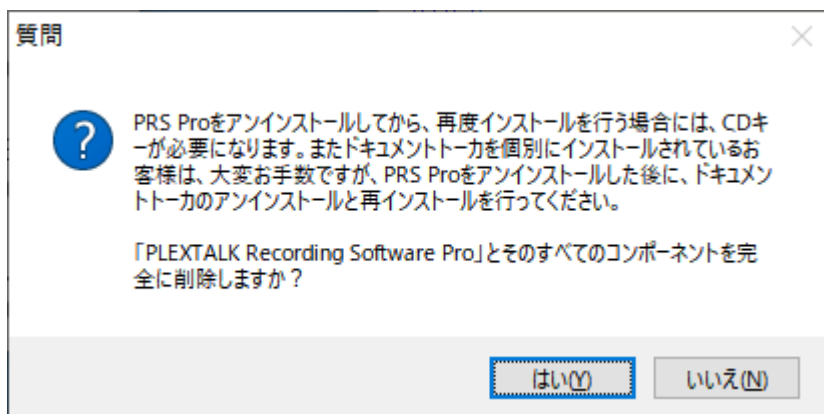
質問

PRS Proをアンインストールしてから、再度インストールを行う場合には、CDキーが必要になります。またドキュメントトーカを個別にインストールされているお客様は、大変お手数ですが、PRS Proをアンインストールした後に、ドキュメントトーカのアンインストールと再インストールを行ってください。

「PLEXTALK Recording Software Pro」とそのすべてのコンポーネントを完全に削除しますか？

はい(Y)

いいえ(N)